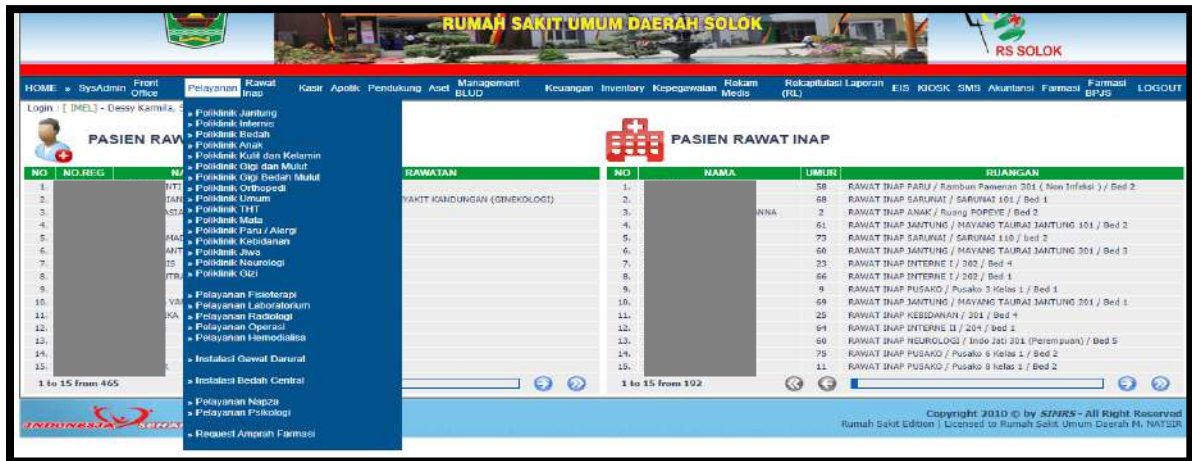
RUMAH SAKIT UMUM DAERAH SOLOK

RS SOLOK

HOME » SysAdmin Front Office Pelayanan Rawat Inap Kasir Apotik Pendukung Aset Management BLUD Keuangan Inventory Kepegawaian Rekam Medis Rekapitulasi Laporan (RL) EIS KIOSK SMS Akuntansi Farmasi Farmasi BPJS LOGOUT

Login : [ IMEL] - Dessy Karmila, S

PASIEN RAW

» Poliklinik Jantung
» Poliklinik Internis
» Poliklinik Bedah
» Poliklinik Anak
» Poliklinik Kulit dan Kelamin
» Poliklinik Gigi dan Mulut
» Poliklinik Gigi Bedah Mulut
» Poliklinik Orthopedi
» Poliklinik Umum
» Poliklinik THT
» Poliklinik Mata
» Poliklinik Paru / Alergi
» Poliklinik Kebidanan
» Poliklinik Jiwa
» Poliklinik Neurologi
» Poliklinik Gizi

» Pelayanan Fisioterapi
» Pelayanan Laboratorium
» Pelayanan Radiologi
» Pelayanan Operasi
» Pelayanan Hemodialisa

» Instalasi Gawat Darurat

» Instalasi Bedah Central

» Pelayanan Napza
» Pelayanan Psikologi

» Request Amprah Farmasi

| NO | NO.REG | NA | RAWATAN |
|---|---|---|---|
| 1. | | | |
| 2. | | | YAKIT KANDUNGAN (GINEKOLOGI) |
| 3. | | | |
| 4. | | | |
| 5. | | | |
| 6. | | | |
| 7. | | | |
| 8. | | | |
| 9. | | | |
| 10. | | | |
| 11. | | | |
| 12. | | | |
| 13. | | | |
| 14. | | | |
| 15. | | | |

1 to 15 from 465

PASIEN RAWAT INAP

| NO | NAMA | UMUR | RUANGAN |
|---|---|---|---|
| 1. | | 58 | RAWAT INAP PARU / Rambun Pameran 301 ( Non Infeksi ) / Bed 2 |
| 2. | | 68 | RAWAT INAP SARUNAI / SARUNAI 101 / Bed 1 |
| 3. | NNA | 2 | RAWAT INAP ANAK / Ruang POPEYE / Bed 2 |
| 4. | | 61 | RAWAT INAP JANTUNG / MAYANG TAURAI JANTUNG 101 / Bed 2 |
| 5. | | 73 | RAWAT INAP SARUNAI / SARUNAI 110 / bed 2 |
| 6. | | 60 | RAWAT INAP JANTUNG / MAYANG TAURAI JANTUNG 301 / Bed 3 |
| 7. | | 23 | RAWAT INAP INTERNE I / 302 / Bed 4 |
| 8. | | 66 | RAWAT INAP INTERNE I / 202 / Bed 1 |
| 9. | | 9 | RAWAT INAP PUSAKO / Pusako 3 Kelas 1 / Bed 1 |
| 10. | | 69 | RAWAT INAP JANTUNG / MAYANG TAURAI JANTUNG 201 / Bed 1 |
| 11. | | 25 | RAWAT INAP KEBIDANAN / 301 / Bed 4 |
| 12. | | 64 | RAWAT INAP INTERNE II / 204 / bed 1 |
| 13. | | 60 | RAWAT INAP NEUROLOGI / Indo Jati 301 (Perempuan) / Bed 5 |
| 14. | | 75 | RAWAT INAP PUSAKO / Pusako 6 Kelas 1 / Bed 2 |
| 15. | | 11 | RAWAT INAP PUSAKO / Pusako 8 kelas 1 / Bed 2 |

1 to 15 from 192

INDONESIA SEHAT

Copyright 2010 © by SIMRS - All Right Reserved
Rumah Sakit Edition | Licensed to Rumah Sakit Umum Daerah M. NATSIR